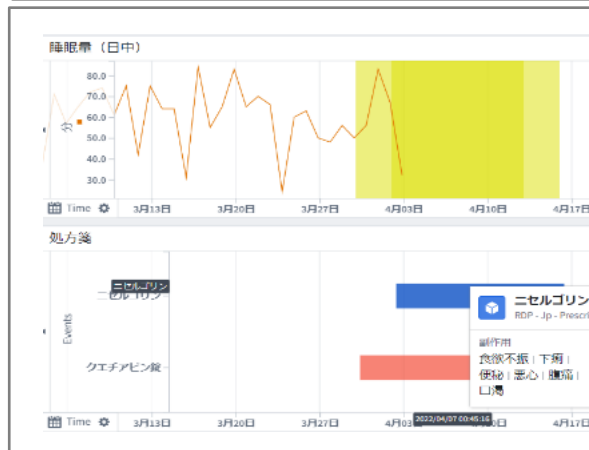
睡眠量（日中）

80.0
70.0
60.0
50.0
40.0
30.0

分

Time

3月13日
3月20日
3月27日
4月03日
4月10日
4月17日

処方箋

ニセルゴリン
ニセルゴリン

Events

クエチアピン錠

Time

3月13日
3月20日
3月27日
4月03日
2022/04/07 00:45:16
4月10日
4月17日

ニセルゴリン
RDP - Jp - Prescri

副作用
食欲不振 | 下痢 |
便秘 | 悪心 | 腹痛 |
口渇